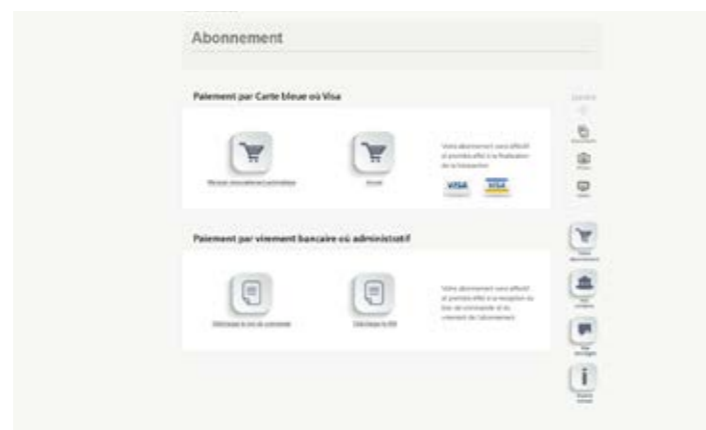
Abonnement

Paiement par Carte bleue où Visa

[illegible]

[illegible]

Votre abonnement sera effectif et prendra effet à la finalisation de la transaction

VISA

VISA

Paiement par virement bancaire où administratif

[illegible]

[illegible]

Votre abonnement sera effectif et prendra effet à la réception du bon de commande et du virement de l'abonnement

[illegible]

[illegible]

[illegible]

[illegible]

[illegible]

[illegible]

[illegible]

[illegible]